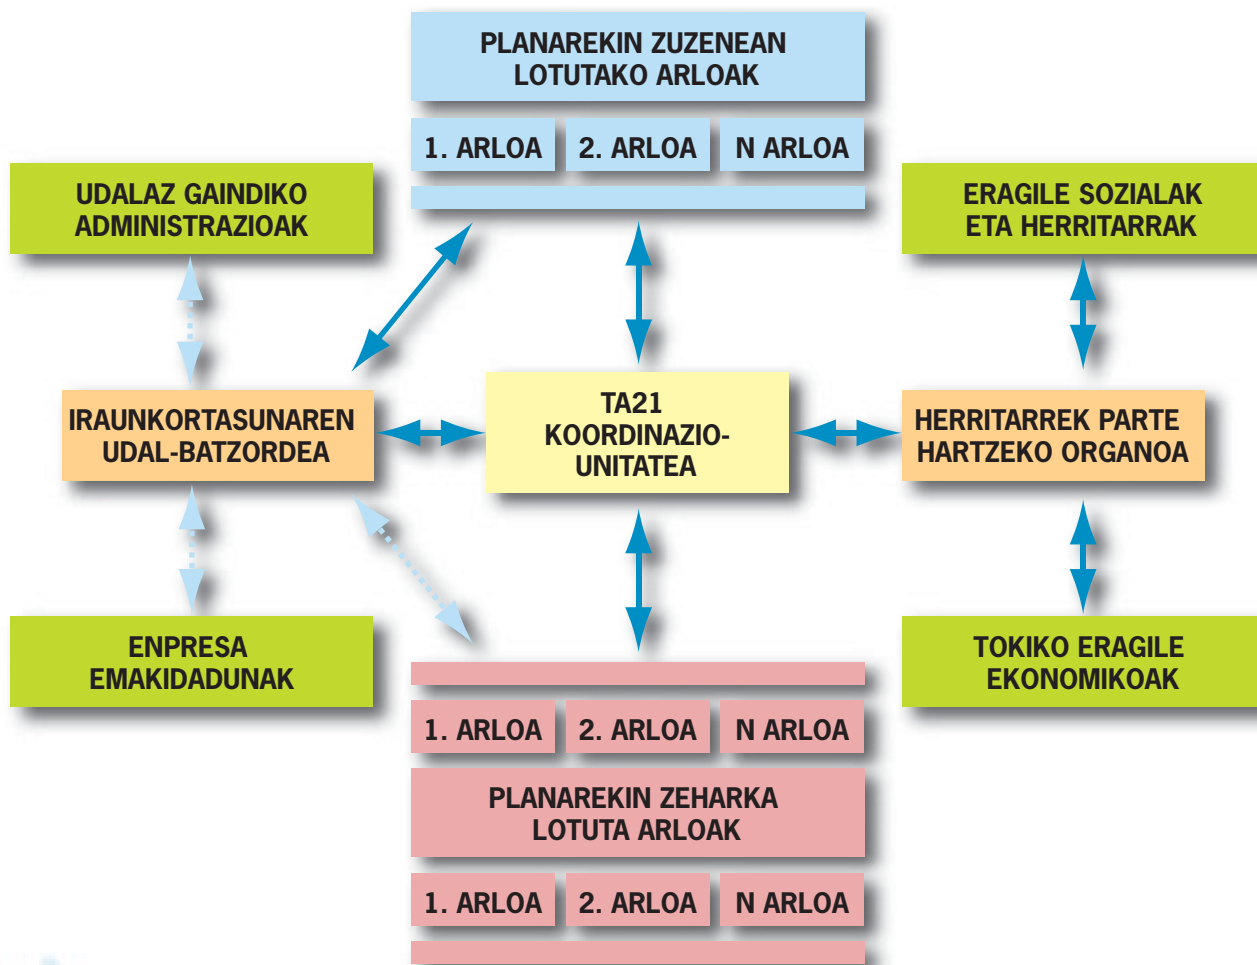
PLANAREKIN ZUZENEAN LOTUTAKO ARLOAK

1. ARLOA
2. ARLOA
N ARLOA

UDALAZ GAINDIKO ADMINISTRAZIOAK

ERAGILE SOZIALAK ETA HERRITARRAK

IRAUNKORTASUNAREN UDAL-BATZORDEA

TA21 KOORDINAZIO-UNITATEA

HERRITARREK PARTE HARTZEKO ORGANOA

ENPRESA EMAKIDADUNAK

TOKIKO ERAGILE EKONOMIKOAK

1. ARLOA
2. ARLOA
N ARLOA

PLANAREKIN ZEHARKA LOTUTA ARLOAK

1. ARLOA
2. ARLOA
N ARLOA